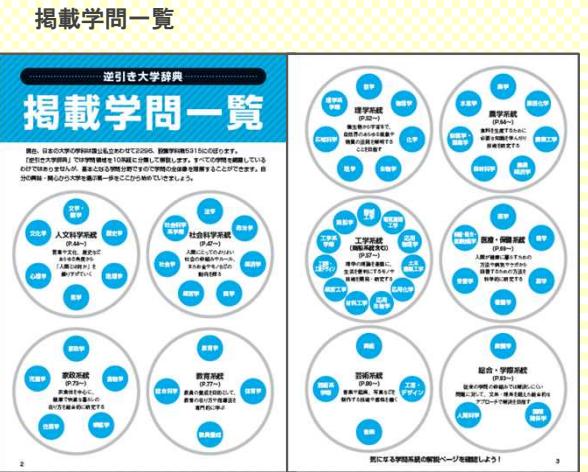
掲載学問一覧

逆引き大学辞典

掲載学問一覧

現在、日本の大学の学部は国公私立あわせて2295、設置学科数5315にのぼります。「逆引き大学辞典」では学問領域を10系統に分類して解説します。すべての学問を網羅しているわけではありませんが、基本となる学問分野ですので学問の全体像を理解することができます。自分の興味・関心から大学を選び進一歩をここから始めてみましょう。

人文科学系統
(P.44〜)
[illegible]
文学・語学
文化学
史学
心理学
哲学
教育学

社会科学系統
(P.47〜)
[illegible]
法学
社会福祉学
政治学
社会学
経済学
経営学
商学

家政系統
(P.73〜)
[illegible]
家政学
児童学
食物学
被服学

教育系統
(P.77〜)
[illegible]
教育学
総合科学
体育学
教員養成

理学系統
(P.82〜)
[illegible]
数学
物理学
化学
生物学
地学
地球科学

農学系統
(P.84〜)
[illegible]
農学
水産学
獣医学
農芸化学
森林科学
畜産学

工学系統
(機械系統含む)
(P.87〜)
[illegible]
機械工学
電気電子工学
情報工学
応用化学
建築学
土木工学
材料工学
応用物理学

医療・保健系統
(P.88〜)
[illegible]
医学
歯学
薬学
看護学
保健衛生学
栄養学

芸術系統
(P.90〜)
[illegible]
美術
音楽
デザイン
工芸・デザイン
映像
演劇

総合・学際系統
(P.93〜)
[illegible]
総合
人間科学
国際関係学

2
気になる学問系統の解説ページを確認しよう!
3